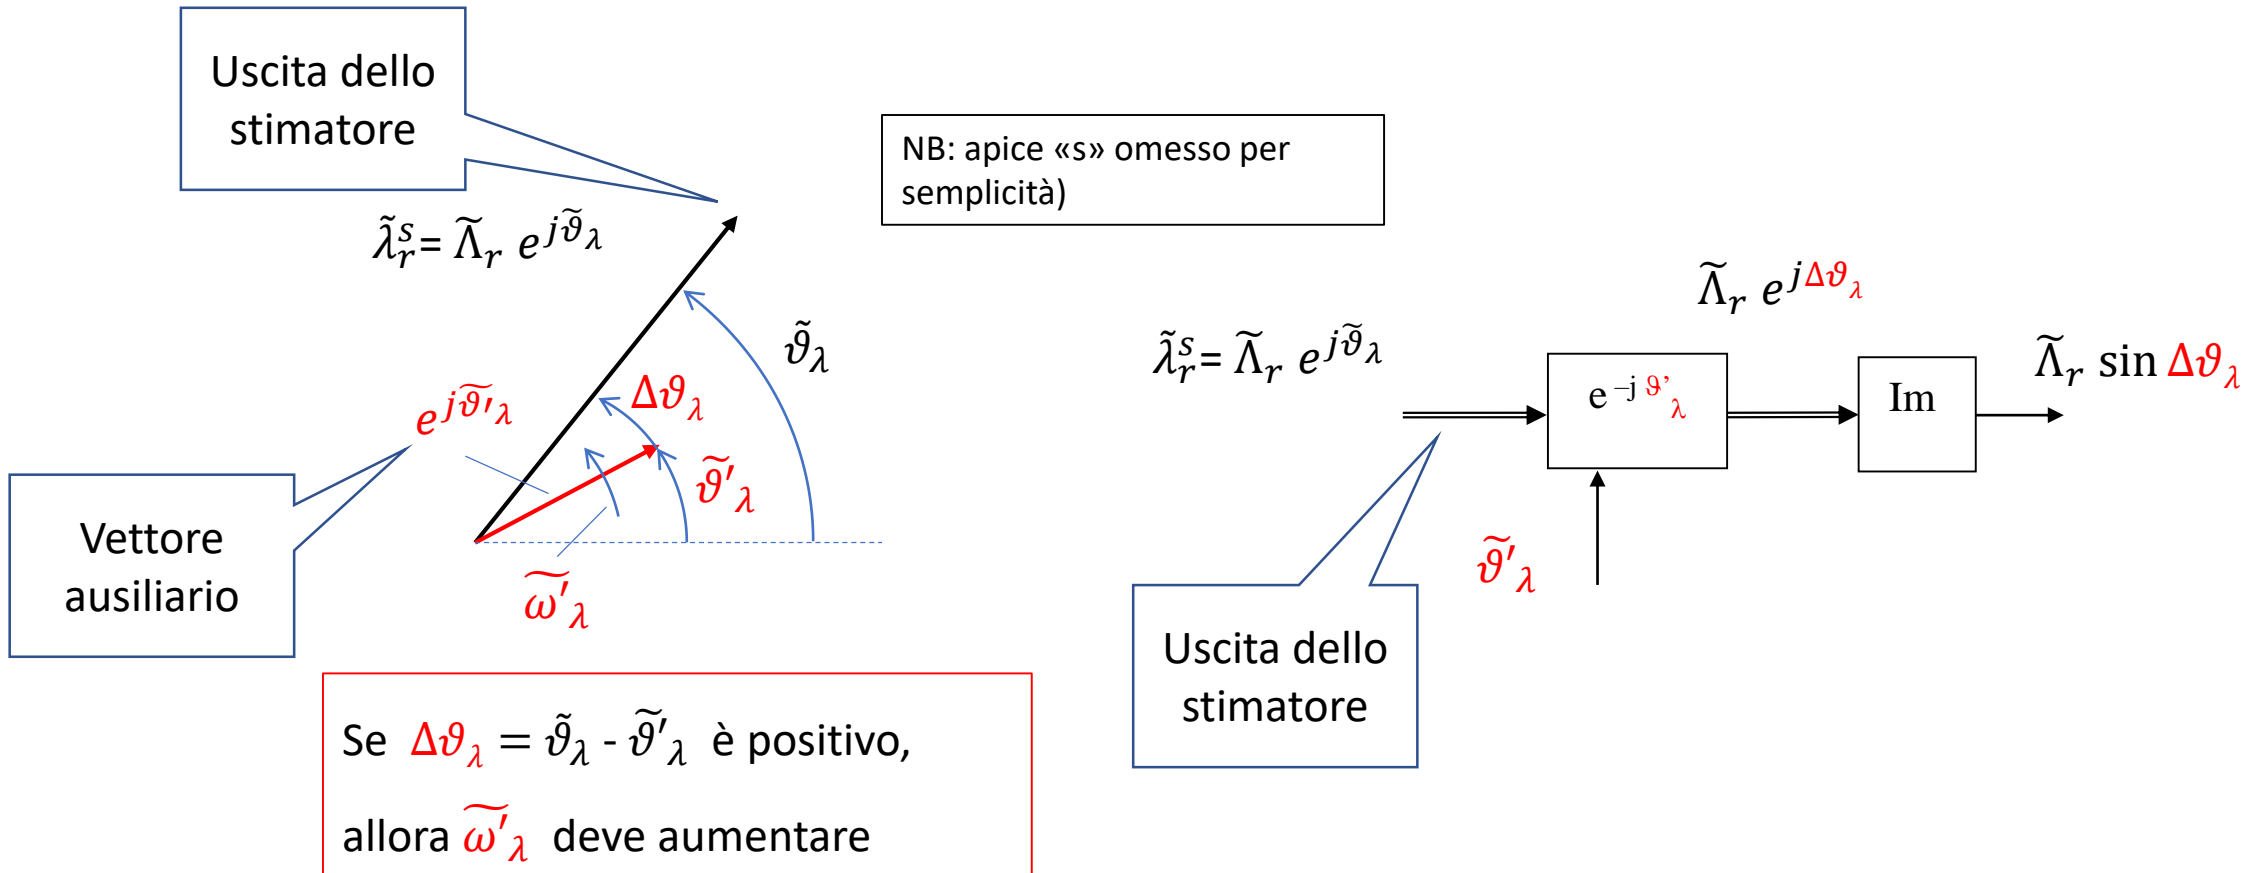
Uscita dello stimatore

NB: apice «s» omesso per semplicità)

$\tilde{\lambda}_r^s = \tilde{\Lambda}_r\ e^{j\tilde{\vartheta}_\lambda}$

$\tilde{\vartheta}_\lambda$

$\Delta\vartheta_\lambda$

$e^{j\widetilde{\vartheta'}_\lambda}$

$\widetilde{\vartheta'}_\lambda$

Vettore ausiliario

$\widetilde{\omega'}_\lambda$

$\tilde{\Lambda}_r\ e^{j\Delta\vartheta_\lambda}$

$\tilde{\lambda}_r^s = \tilde{\Lambda}_r\ e^{j\tilde{\vartheta}_\lambda}$

$e^{-j\,\vartheta'_\lambda}$

Im

$\tilde{\Lambda}_r$ sin $\Delta\vartheta_\lambda$

$\widetilde{\vartheta'}_\lambda$

Uscita dello stimatore

Se $\Delta\vartheta_\lambda = \tilde{\vartheta}_\lambda$ - $\widetilde{\vartheta'}_\lambda$ è positivo,

allora $\widetilde{\omega'}_\lambda$ deve aumentare